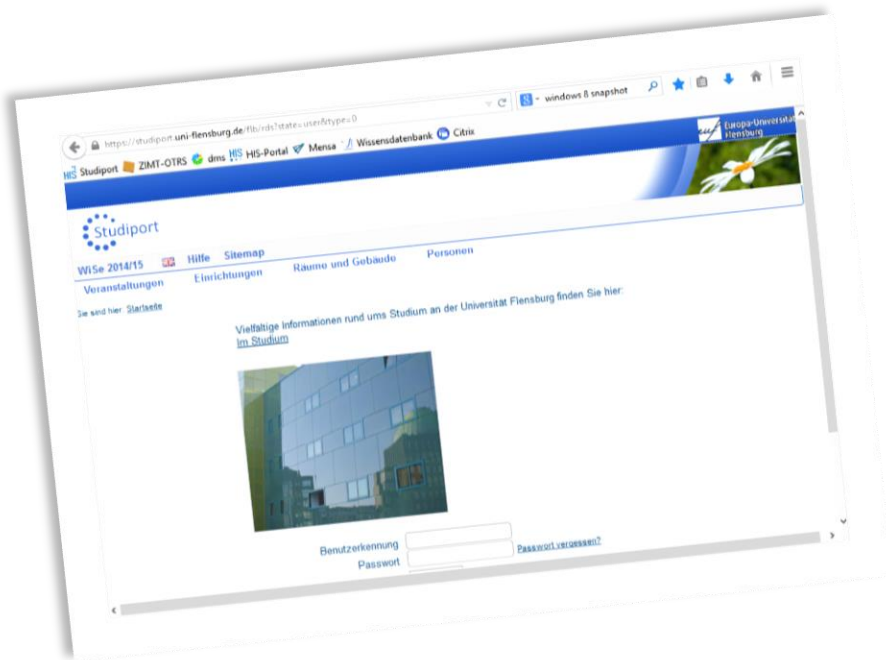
https://studiport.uni-flensburg.de/flb/rds?state=user&type=0

windows 8 snapshot

Studiport ZIMT-OTRS dms HIS-Portal Mensa Wissensdatenbank Citrix

Europa-Universität Flensburg

Studiport

WiSe 2014/15 Hilfe Sitemap

Veranstaltungen Einrichtungen Räume und Gebäude Personen

Sie sind hier: Startseite

Vielfältige Informationen rund ums Studium an der Universität Flensburg finden Sie hier:
Im Studium

Benutzerkennung
Passwort
Passwort vergessen?